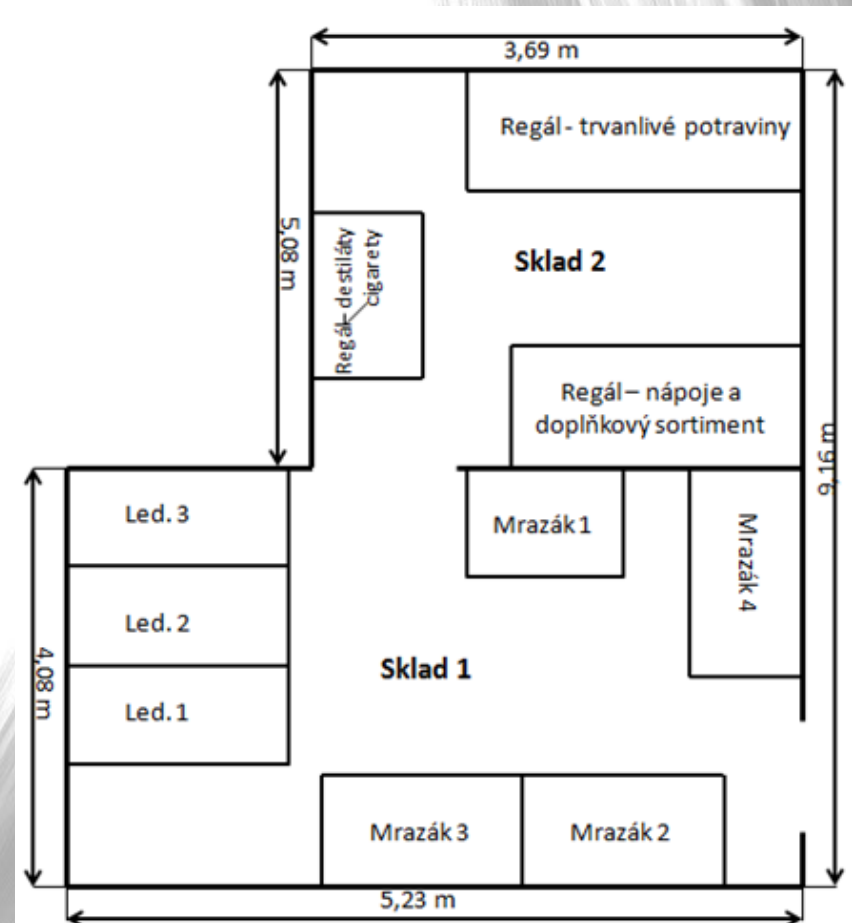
3,69 m

Regál - trvanlivé potraviny

5,08 m

Regál – destiláty cigarety

Sklad 2

Regál – nápoje a doplňkový sortiment

9,16 m

Led. 3

Mrazák 1

Mrazák 4

Led. 2

4,08 m

Sklad 1

Led. 1

Mrazák 3

Mrazák 2

5,23 m